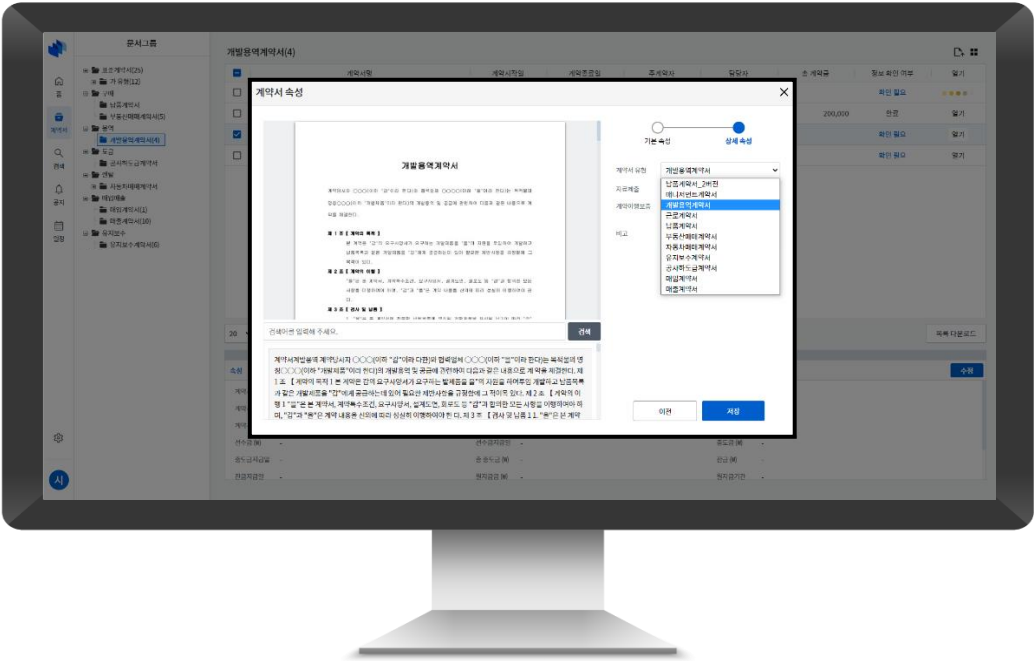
문서그룹

홈
계약서
검색
결재
일정

개발용역계약서(4)

계약서 속성

기본 속성
상세 속성

개발용역계약서

계약서 유형
개발용역계약서

남품계약서_2버전
매니지먼트계약서
개발용역계약서
근로계약서
남품계약서
부동산매매계약서
자동차매매계약서
위탁부수계약서
상시하도급계약서
매입계약서
매출계약서

비고

검색어를 입력해 주세요.
검색

이전
저장

목록 다운로드
수정

확인 필요
완료
200,000
열기